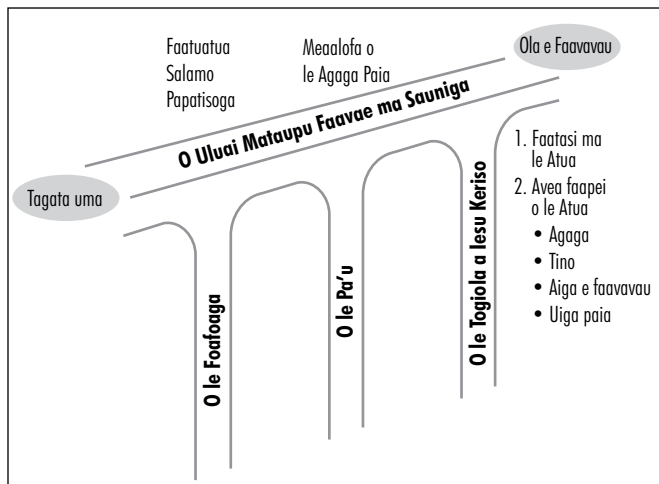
Faatuatua
Salamo
Papatisoga

Meaalofa o le Agaga Paia

Ola e Faavavau

O Uluai Mataupu Faavae ma Sauniga

Tagata uma

1. Faatasi ma le Atua
2. Avea faapei o le Atua
• Agaga
• Tino
• Aiga e faavavau
• Uiga paia

O le Foafoaga

O le Pa'u

O le Togiola a Iesu Keriso